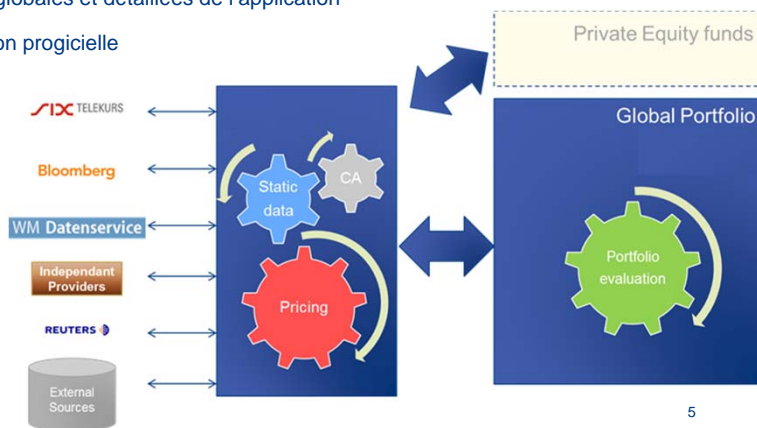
globales et détaillées de l'application

on progicielle

Private Equity funds

Global Portfolio

SIX TELEKURS

Bloomberg

WM Datenservice

Independant Providers

REUTERS

External Sources

Static data

CA

Pricing

Portfolio evaluation

5